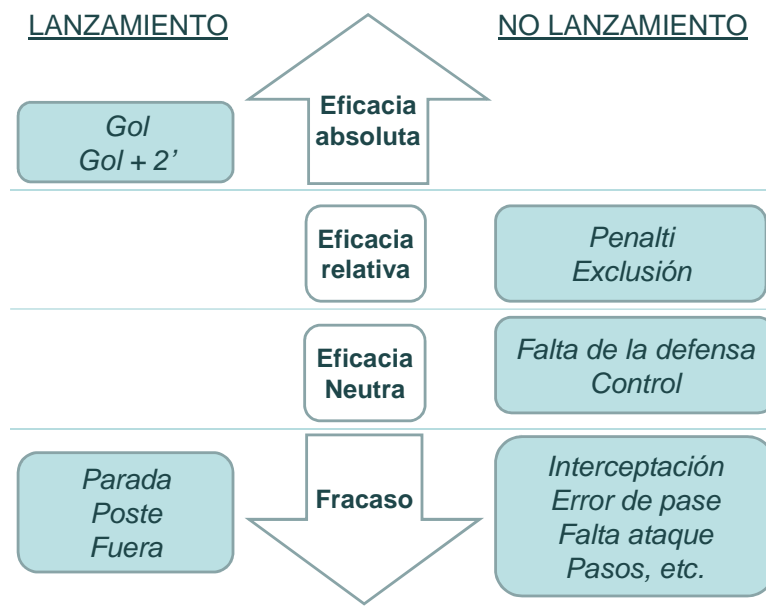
LANZAMIENTO

NO LANZAMIENTO

Eficacia absoluta

Gol
Gol + 2'

Eficacia relativa

Penalti
Exclusión

Eficacia Neutra

Falta de la defensa
Control

Parada
Poste
Fuera

Fracaso

Interceptación
Error de pase
Falta ataque
Pasos, etc.